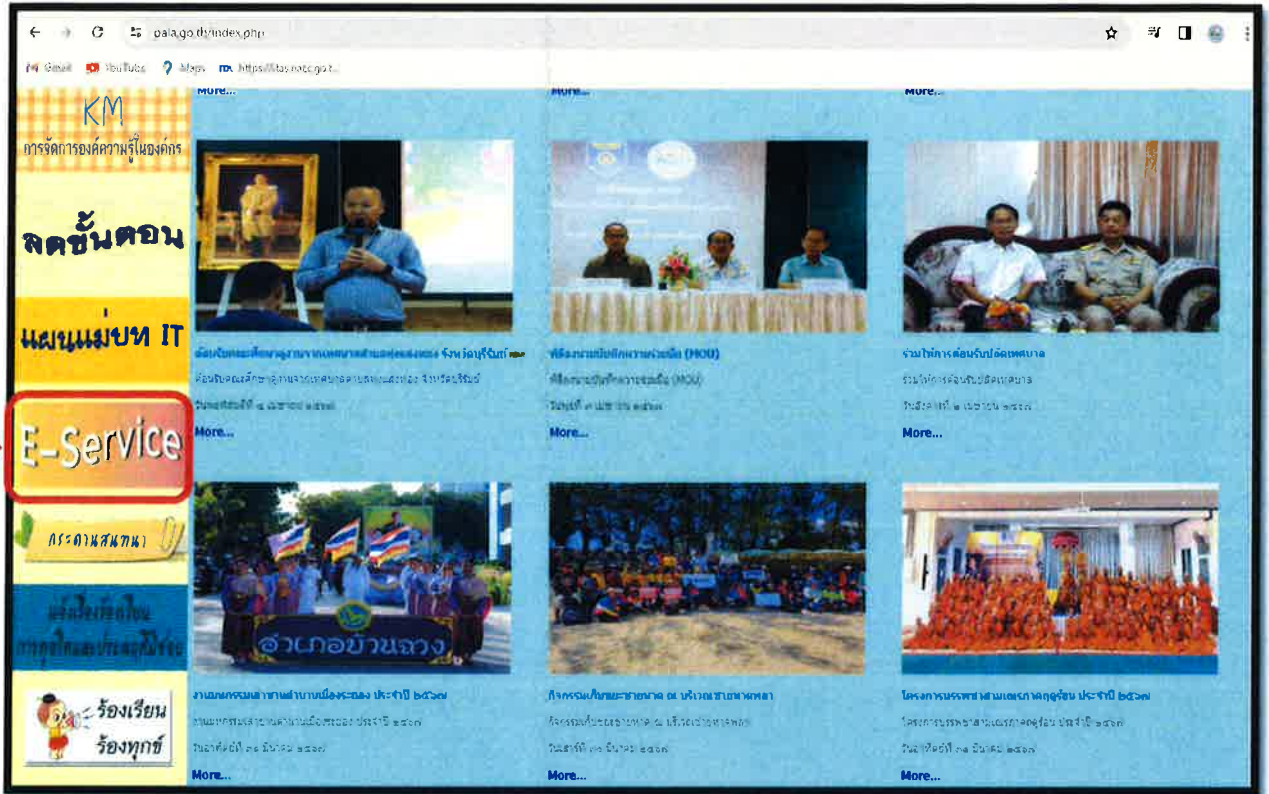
pala.go.th/index.php

Gmail YouTube Maps https://tas.nacc.go.t...

KM
การจัดการองค์ความรู้ในองค์กร

ลดขั้นตอน

แผนแม่บท IT

E-Service

กระดานสนทนา

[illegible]

ร้องเรียน ร้องทุกข์

More...

More...

More...

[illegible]
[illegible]
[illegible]
More...

พิธีลงนามบันทึกความร่วมมือ (MOU)
พิธีลงนามบันทึกความร่วมมือ (MOU)
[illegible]
More...

ร่วมให้การต้อนรับปลัดเทศบาล
ร่วมให้การต้อนรับปลัดเทศบาล
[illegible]
More...

อำเภอบ้านฉาง

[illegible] ประจำปี ๒๕๖๗
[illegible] ประจำปี ๒๕๖๗
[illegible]
More...

กิจกรรม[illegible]
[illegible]
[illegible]
More...

โครงการบรรพชาสามเณรภาคฤดูร้อน ประจำปี ๒๕๖๗
โครงการบรรพชาสามเณรภาคฤดูร้อน ประจำปี ๒๕๖๗
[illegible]
More...